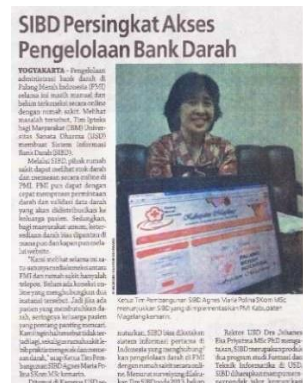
SIBD Persingkat Akses Pengelolaan Bank Darah

YOGYAKARTA - Pengelolaan administrasi bank darah di Palang Merah Indonesia (PMI) selama ini masih manual dan belum terkoneksi secara online dengan rumah sakit. Melihat masalah tersebut, Tim Iptek bagi Masyarakat (IbM) Universitas Sanata Dharma (USD) membuat Sistem Informasi Bank Darah (SIBD).

Melalui SIBD, pihak rumah sakit dapat melihat stok darah dan memesan secara online di PMI. PMI pun dapat dengan cepat mengetahui permintaan darah dan validasi data darah yang akan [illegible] ke keluarga pasien. Sedangkan, bagi masyarakat umum, keter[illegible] darah bisa diperoleh di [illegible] pun dan kapan pun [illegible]

"Kami melihat selama ini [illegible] PMI dan rumah sakit hanya lewat telepon. Belum ada koneksi online yang terintegrasi. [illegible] pasien yang membutuhkan darah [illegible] yang penting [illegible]" ujar Ketua Tim Pembangunan SIBD Agnes Maria Polina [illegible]

Ketua Tim Pembangunan SIBD Agnes Maria Polina SKom MSc menunjukkan SIBD yang diimplementasikan PMI Kabupaten Yogyakarta.

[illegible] SIBD kini diterapkan sistem informasi pertama di Indonesia yang menghubungkan pengelolaan darah di PMI dengan rumah sakit secara online. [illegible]

Rektor USD Drs Johanes Eka Priyatma MSc PhD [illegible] program studi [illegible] Teknik Informatika di USD. SIBD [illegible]